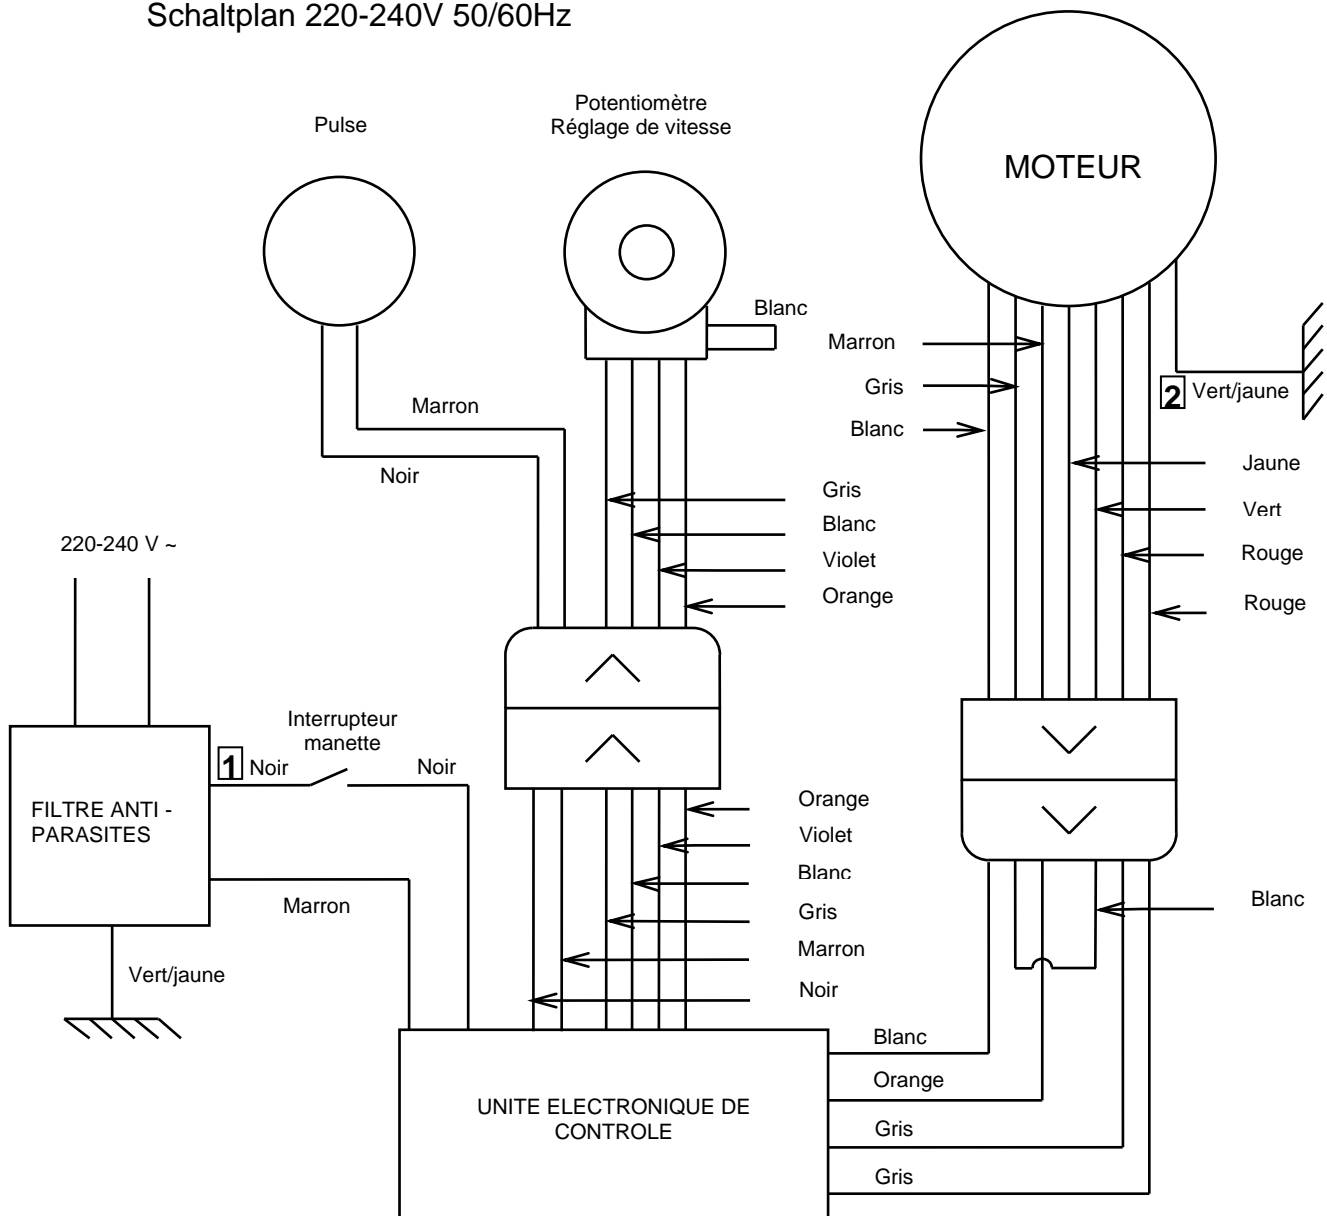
Schaltplan 220-240V 50/60Hz

Pulse

Potentiomètre
Réglage de vitesse

MOTEUR

Blanc

Marron

Gris

Blanc

2 Vert/jaune

Marron

Noir

Jaune

Vert

Rouge

Rouge

Gris

Blanc

Violet

Orange

220-240 V ~

Interrupteur
manette

1 Noir

Noir

FILTRE ANTI - PARASITES

Orange

Violet

Blanc

Gris

Marron

Noir

Marron

Blanc

Vert/jaune

UNITE ELECTRONIQUE DE CONTROLE

Blanc

Orange

Gris

Gris